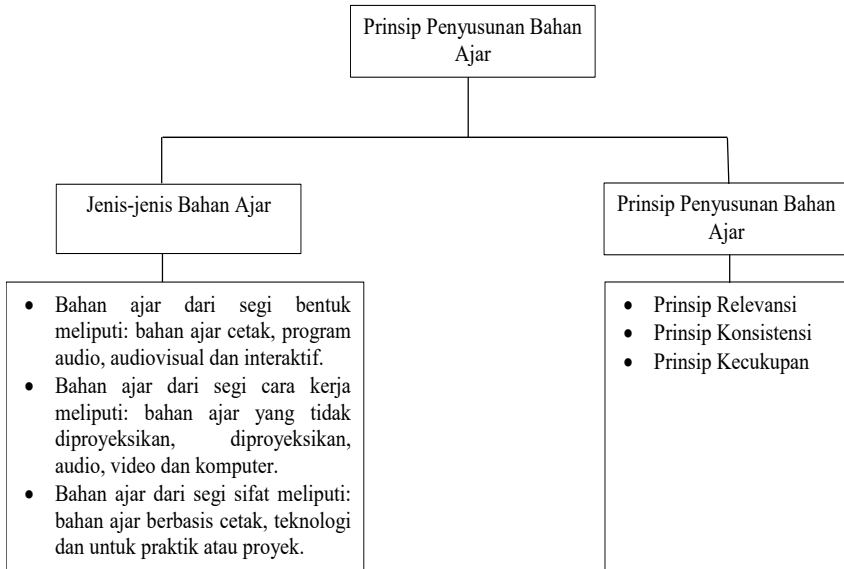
Prinsip Penyusunan Bahan Ajar

Jenis-jenis Bahan Ajar

- Bahan ajar dari segi bentuk meliputi: bahan ajar cetak, program audio, audiovisual dan interaktif.
- Bahan ajar dari segi cara kerja meliputi: bahan ajar yang tidak diproyeksikan, diproyeksikan, audio, video dan komputer.
- Bahan ajar dari segi sifat meliputi: bahan ajar berbasis cetak, teknologi dan untuk praktik atau proyek.

Prinsip Penyusunan Bahan Ajar

- Prinsip Relevansi
- Prinsip Konsistensi
- Prinsip Kecukupan